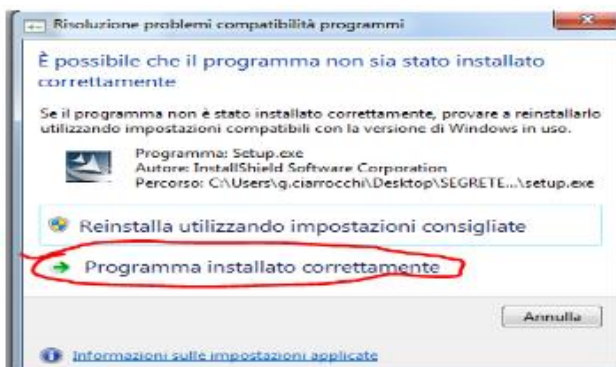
Risoluzione problemi compatibilità programmi

È possibile che il programma non sia stato installato correttamente

Se il programma non è stato installato correttamente, provare a reinstallarlo utilizzando impostazioni compatibili con la versione di Windows in uso.

Programma: Setup.exe
Autore: InstallShield Software Corporation
Percorso: C:\Users\g.ciarrocchi\Desktop\SEGRETE...\setup.exe

Reinstalla utilizzando impostazioni consigliate

Programma installato correttamente

Annulla

Informazioni sulle impostazioni applicate